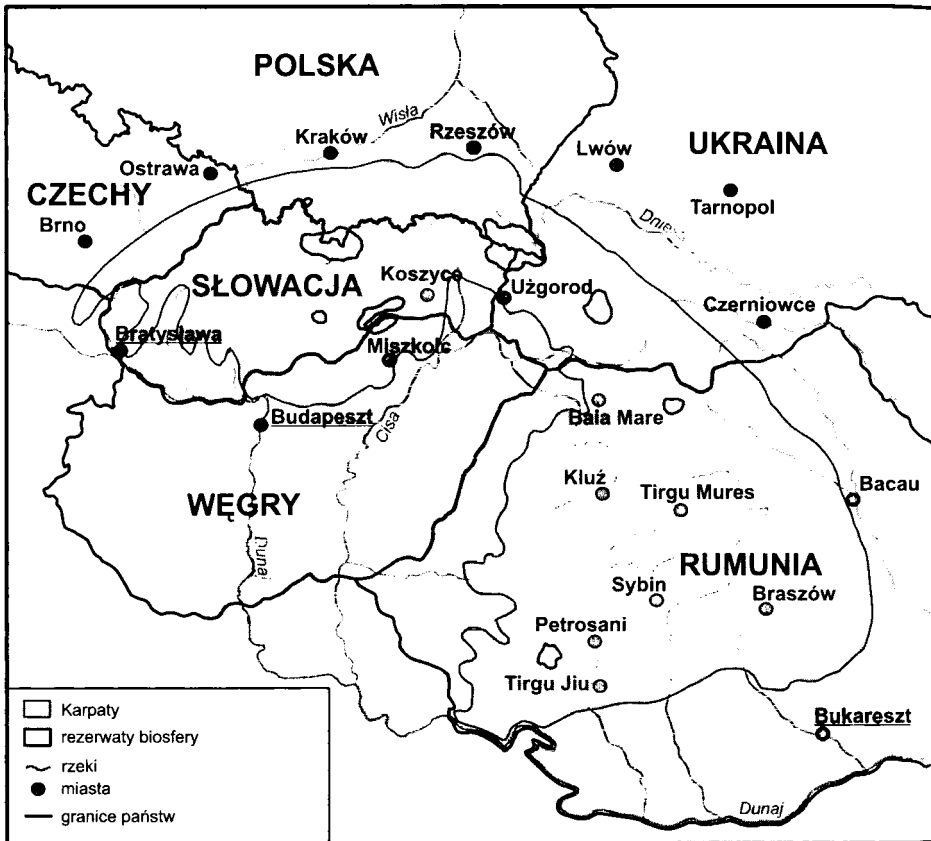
POLSKA
Wisła
Kraków
Rzeszów
Lwów
UKRAINA
Ostrawa
CZECHY
Tarnopol
Brno
Dnie
SŁOWACJA
Koszyce
Użgorod
Czerniowce
Bratysława
Miszkolc
Budapeszt
Cisa
Baia Mare
Kluż
Tirgu Mures
Bacau
WĘGRY
Dunaj
RUMUNIA
Sybin
Braszów
Petrosani
Tirgu Jiu
Bukareszt
Dunaj

Karpaty
rezerwaty biosfery
rzeki
miasta
granice państw